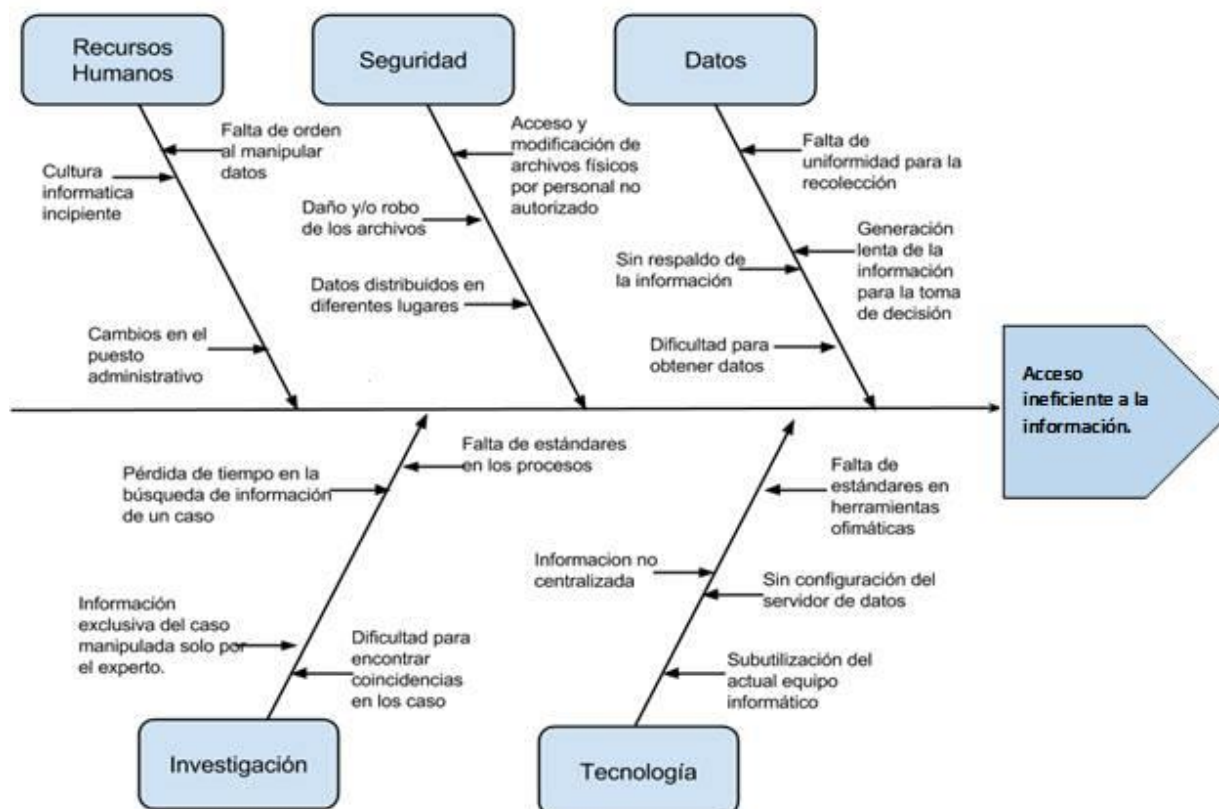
Recursos Humanos

Falta de orden al manipular datos

Cultura informatica incipiente

Cambios en el puesto administrativo

Seguridad

Acceso y modificación de archivos físicos por personal no autorizado

Daño y/o robo de los archivos

Datos distribuidos en diferentes lugares

Datos

Falta de uniformidad para la recolección

Generación lenta de la información para la toma de decisión

Sin respaldo de la información

Dificultad para obtener datos

Acceso ineficiente a la información.

Falta de estándares en los procesos

Pérdida de tiempo en la búsqueda de información de un caso

Información exclusiva del caso manipulada solo por el experto.

Dificultad para encontrar coincidencias en los caso

Investigación

Falta de estándares en herramientas ofimáticas

Informacion no centralizada

Sin configuración del servidor de datos

Subutilización del actual equipo informático

Tecnología